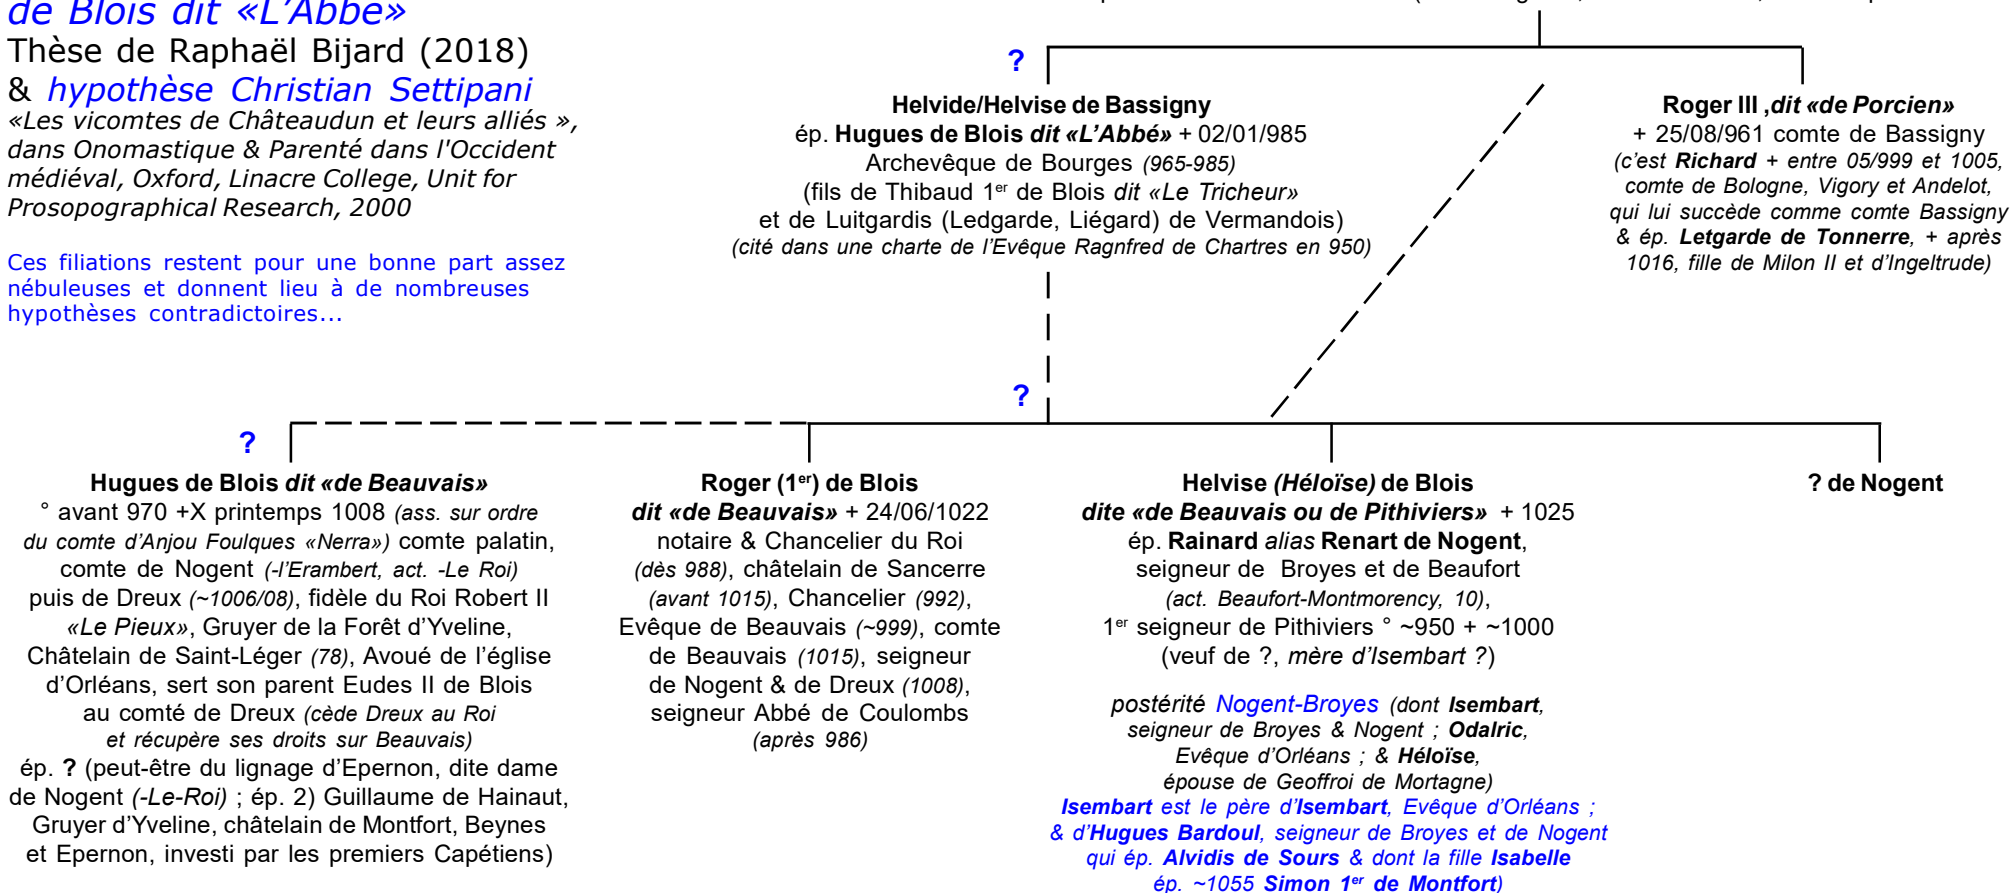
de Blois dit «L'Abbé»
Thèse de Raphaël Bijard (2018)
& hypothèse Christian Settipani
«Les vicomtes de Châteaudun et leurs alliés », dans Onomastique & Parenté dans l'Occident médiéval, Oxford, Linacre College, Unit for Prosopographical Research, 2000

Ces filiations restent pour une bonne part assez nébuleuses et donnent lieu à de nombreuses hypothèses contradictoires...

?
Helvide/Helvise de Bassigny
ép. Hugues de Blois dit «L'Abbé» + 02/01/985
Archevêque de Bourges (965-985)
(fils de Thibaud 1er de Blois dit «Le Tricheur»
et de Luitgardis (Ledgarde, Liégard) de Vermandois)
(cité dans une charte de l'Evêque Ragnfred de Chartres en 950)

Roger III ,dit «de Porcien»
+ 25/08/961 comte de Bassigny
(c'est Richard + entre 05/999 et 1005, comte de Bologne, Vigory et Andelot, qui lui succède comme comte Bassigny & ép. Letgarde de Tonnerre, + après 1016, fille de Milon II et d'Ingeltrude)

?

?
Hugues de Blois dit «de Beauvais»
° avant 970 +X printemps 1008 (ass. sur ordre du comte d'Anjou Foulques «Nerra») comte palatin, comte de Nogent (-l'Erambert, act. -Le Roi) puis de Dreux (~1006/08), fidèle du Roi Robert II «Le Pieux», Gruyer de la Forêt d'Yveline, Châtelain de Saint-Léger (78), Avoué de l'église d'Orléans, sert son parent Eudes II de Blois au comté de Dreux (cède Dreux au Roi et récupère ses droits sur Beauvais)
ép. ? (peut-être du lignage d'Epernon, dite dame de Nogent (-Le-Roi) ; ép. 2) Guillaume de Hainaut, Gruyer d'Yveline, châtelain de Montfort, Beynes et Epernon, investi par les premiers Capétiens)

Roger (1er) de Blois
dit «de Beauvais» + 24/06/1022
notaire & Chancelier du Roi (dès 988), châtelain de Sancerre (avant 1015), Chancelier (992), Evêque de Beauvais (~999), comte de Beauvais (1015), seigneur de Nogent & de Dreux (1008), seigneur Abbé de Coulombs (après 986)

Helvise (Héloïse) de Blois
dite «de Beauvais ou de Pithiviers» + 1025
ép. Rainard alias Renart de Nogent, seigneur de Broyes et de Beaufort (act. Beaufort-Montmorency, 10), 1er seigneur de Pithiviers ° ~950 + ~1000
(veuf de ?, mère d'Isembart ?)

postérité Nogent-Broyes (dont Isembart, seigneur de Broyes & Nogent ; Odalric, Evêque d'Orléans ; & Héloïse, épouse de Geoffroi de Mortagne)
Isembart est le père d'Isembart, Evêque d'Orléans ; & d'Hugues Bardoul, seigneur de Broyes et de Nogent qui ép. Alvidis de Sours & dont la fille Isabelle ép. ~1055 Simon 1er de Montfort)

? de Nogent